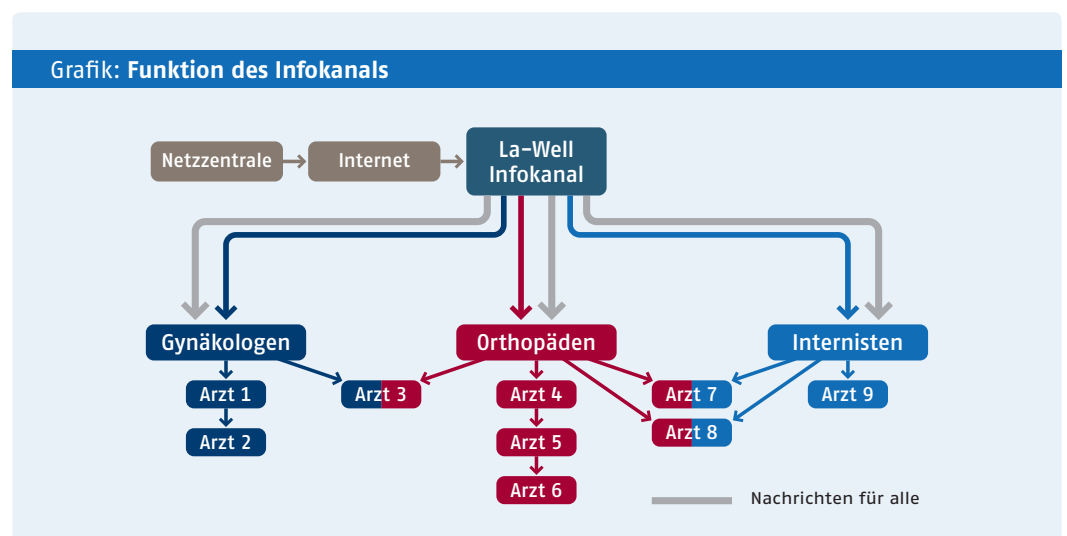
Grafik: **Funktion des Infokanals**

Netzzentrale

Internet

La-Well Infokanal

Gynäkologen

Orthopäden

Internisten

Arzt 1

Arzt 2

Arzt 3

Arzt 4

Arzt 5

Arzt 6

Arzt 7

Arzt 8

Arzt 9

Nachrichten für alle